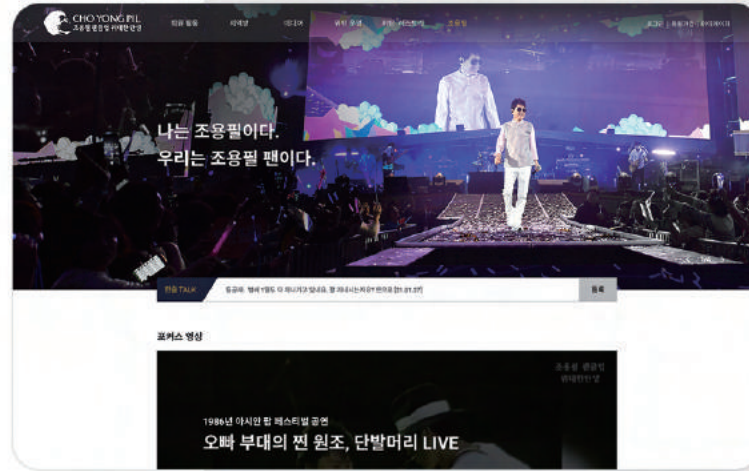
CHO YONG PIL
조용필 팬클럽 미세한 인생

팬클 활동 | 미세방 | 미디어 | 위탁 운영 | 이벤트 페스티벌 | 조용필

로그인 | 회원가입 | 마이페이지

나는 조용필이다.
우리는 조용필 팬이다.

팬클 TALK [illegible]

등록

포커스 영상

조용필 팬클럽
미세한인생

1986년 아시안 팝 페스티벌 공연
오빠 부대의 찐 원조, 단발머리 LIVE